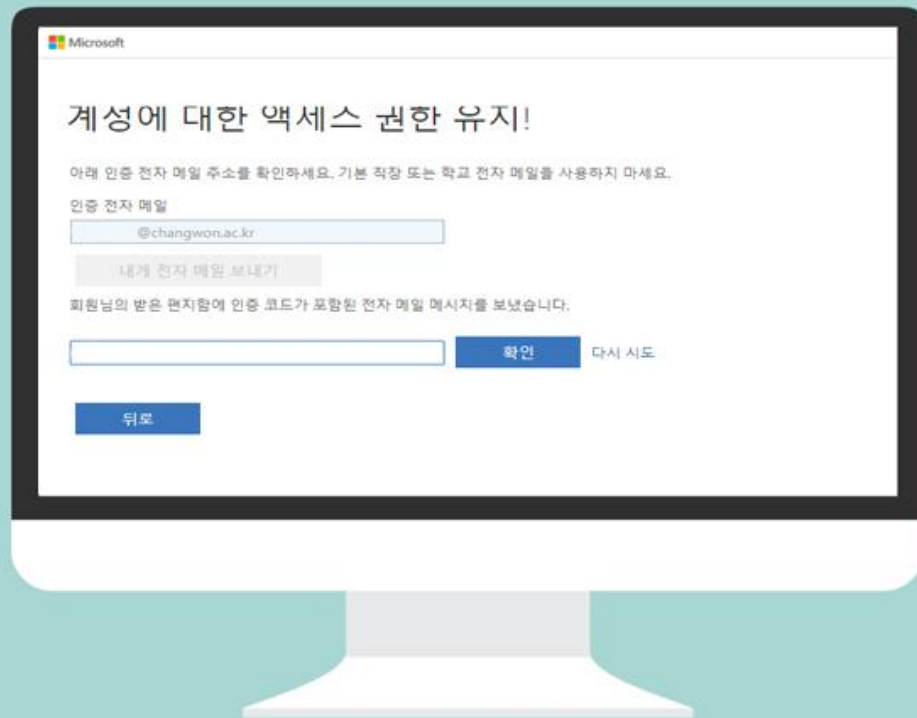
Microsoft

계정에 대한 액세스 권한 유지!

아래 인증 전자 메일 주소를 확인하세요. 기본 직장 또는 학교 전자 메일을 사용하지 마세요.

인증 전자 메일

@changwon.ac.kr

내게 전자 메일 보내기

회원님의 받은 편지함에 인증 코드가 포함된 전자 메일 메시지를 보냈습니다.

확인

다시 시도

뒤로